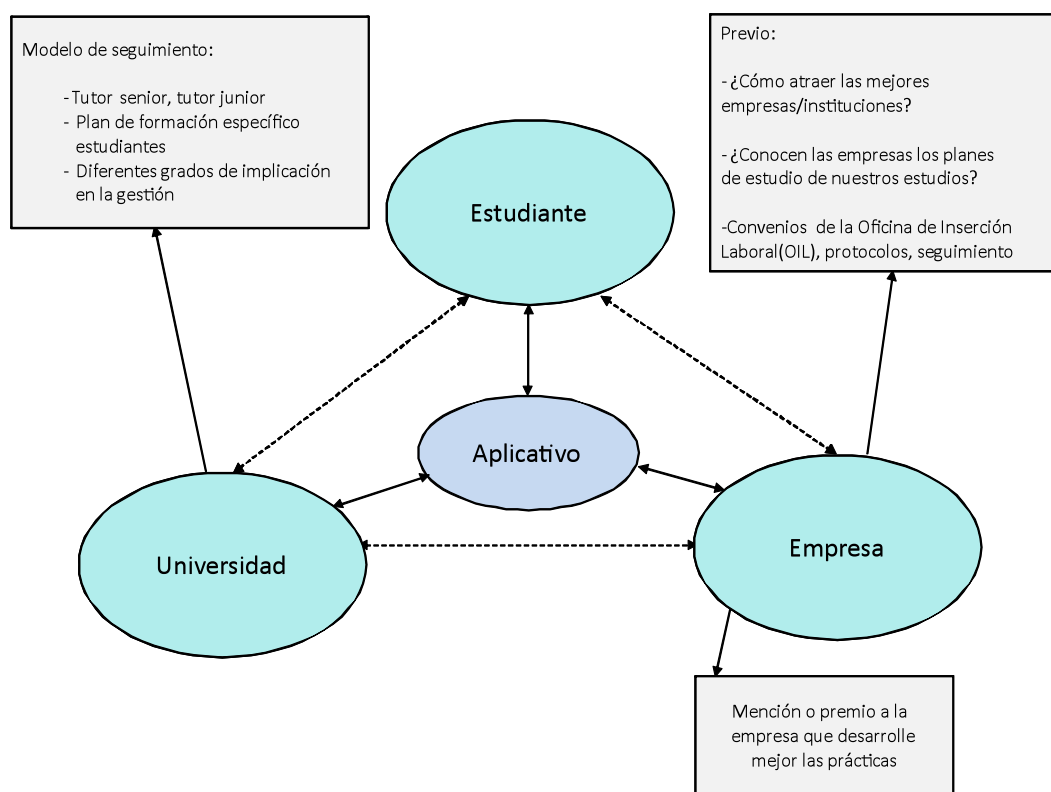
Modelo de seguimiento:

- Tutor senior, tutor junior
- Plan de formación específico estudiantes
- Diferentes grados de implicación en la gestión

Previo:

- ¿Cómo atraer las mejores empresas/instituciones?

- ¿Conocen las empresas los planes de estudio de nuestros estudios?

-Convenios de la Oficina de Inserción Laboral(OIL), protocolos, seguimiento

Estudiante

Aplicativo

Universidad

Empresa

Mención o premio a la empresa que desarrolle mejor las prácticas